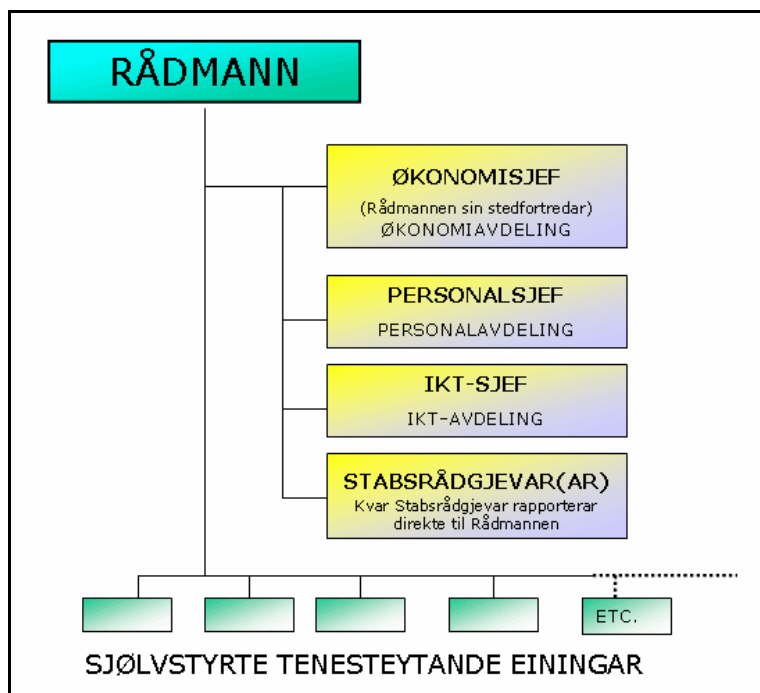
RÅDMANN

ØKONOMISJEF
(Rådmannen sin stedfortredar)
ØKONOMIAVDELING

PERSONALSJEF
PERSONALAVDELING

IKT-SJEF
IKT-AVDELING

STABSRÅDGJEVAR(AR)
Kvar Stabsrådgjevar rapporterar direkte til Rådmannen

ETC.

SJØLVSTYRTE TENESTEYTANDE EININGAR